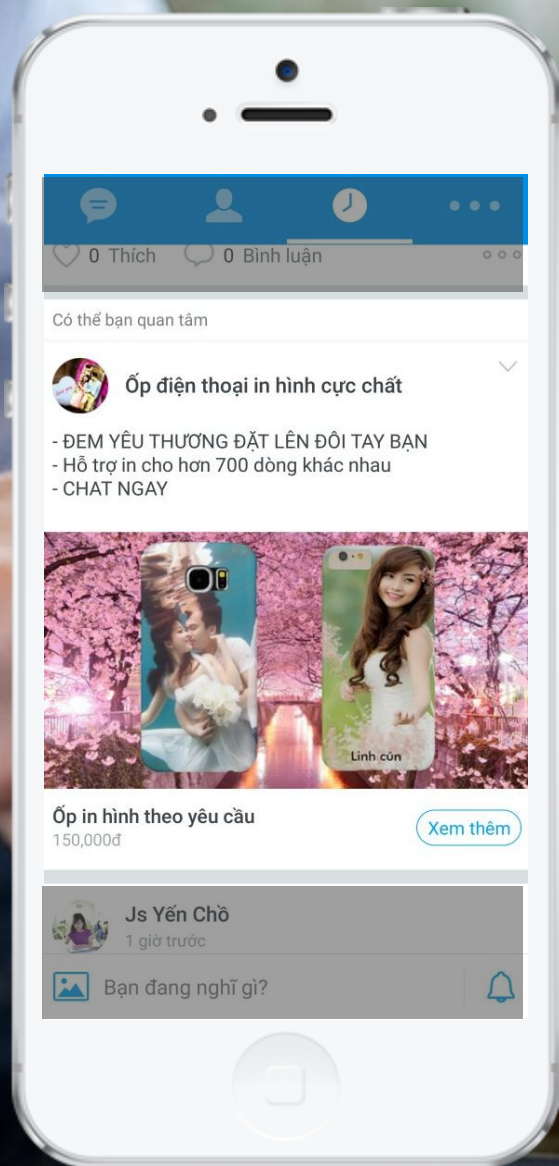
0 Thích 0 Bình luận

Có thể bạn quan tâm

Ốp điện thoại in hình cực chất

- ĐEM YÊU THƯƠNG ĐẶT LÊN ĐÔI TAY BẠN
- Hỗ trợ in cho hơn 700 dòng khác nhau
- CHAT NGAY

Linh cún

Ốp in hình theo yêu cầu
150,000đ

Xem thêm

Js Yến Chồ
1 giờ trước

Bạn đang nghĩ gì?